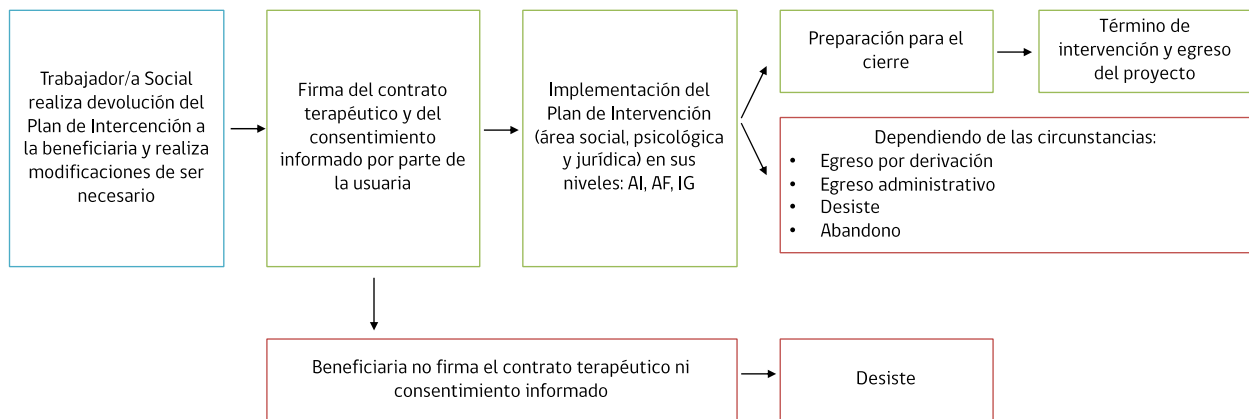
Trabajador/a Social realiza devolución del Plan de Intercención a la beneficiaria y realiza modificaciones de ser necesario

Firma del contrato terapéutico y del consentimiento informado por parte de la usuaria

Implementación del Plan de Intervención (área social, psicológica y jurídica) en sus niveles: AI, AF, IG

Preparación para el cierre

Término de intervención y egreso del proyecto

Dependiendo de las circunstancias:
• Egreso por derivación
• Egreso administrativo
• Desiste
• Abandono

Beneficiaria no firma el contrato terapéutico ni consentimiento informado

Desiste